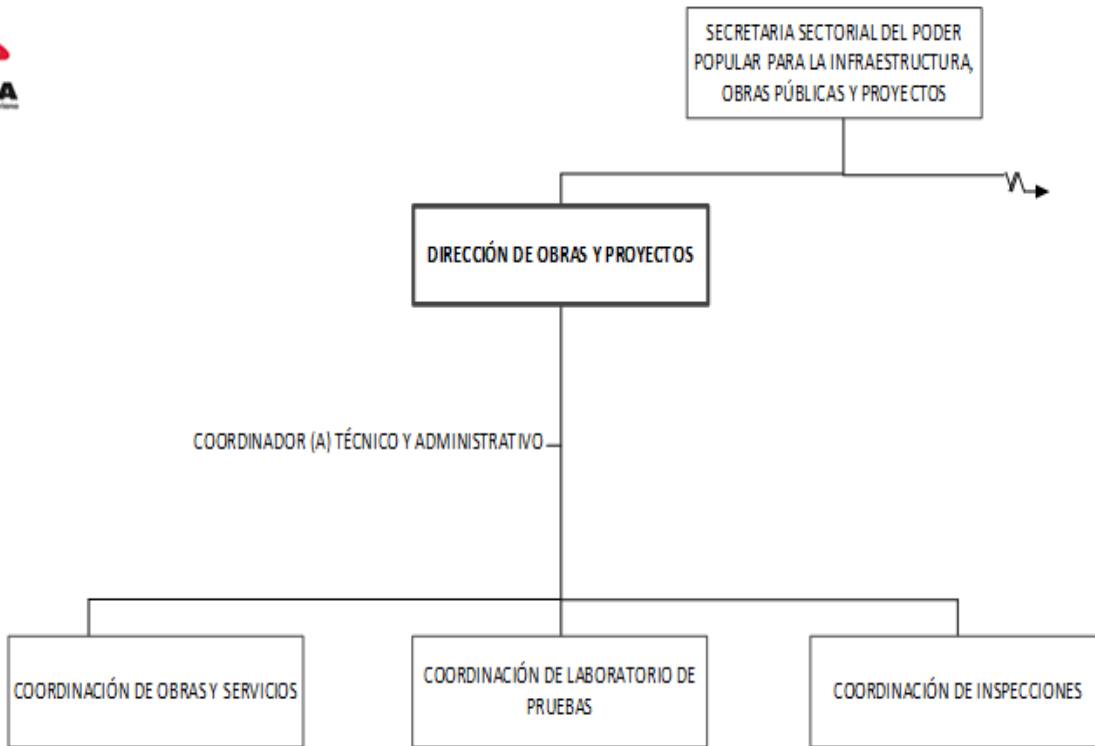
A

SECRETARIA SECTORIAL DEL PODER POPULAR PARA LA INFRAESTRUCTURA, OBRAS PÚBLICAS Y PROYECTOS

DIRECCIÓN DE OBRAS Y PROYECTOS

COORDINADOR (A) TÉCNICO Y ADMINISTRATIVO

COORDINACIÓN DE OBRAS Y SERVICIOS

COORDINACIÓN DE LABORATORIO DE PRUEBAS

COORDINACIÓN DE INSPECCIONES